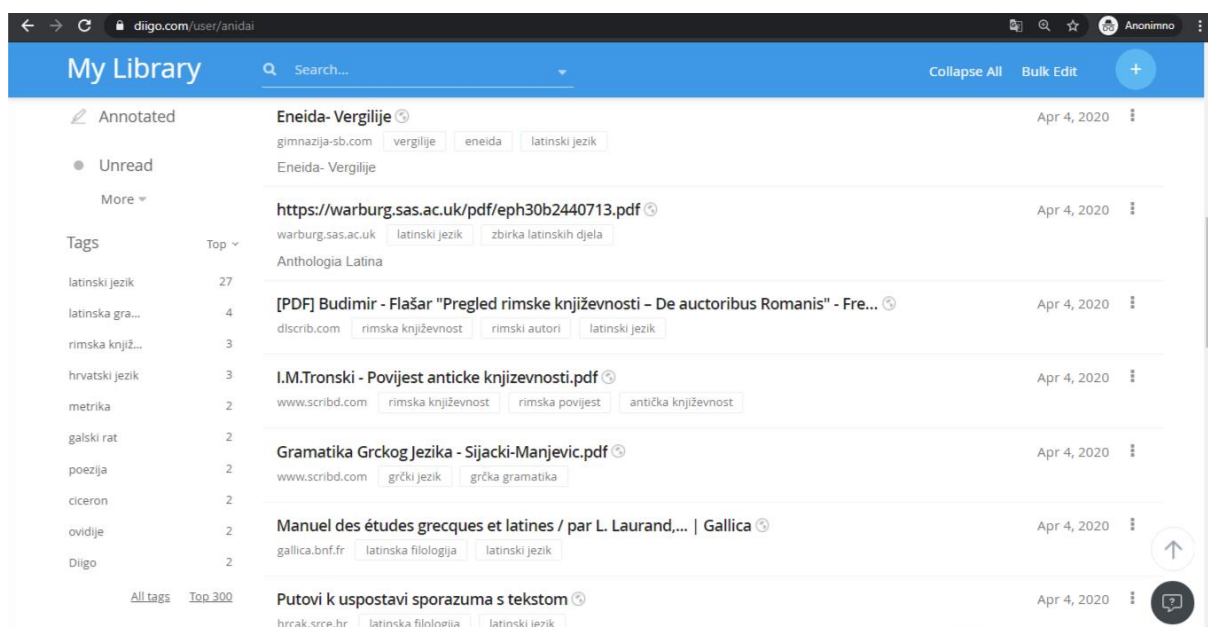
diigo.com/user/anidai

Anonimno

My Library

Search...

Collapse All Bulk Edit

Annotated

Unread

More

Tags Top

| | |
|---|---|
| latinski jezik | 27 |
| latinska gra... | 4 |
| rimska količ... | 3 |
| hrvatski jezik | 3 |
| metrika | 2 |
| galski rat | 2 |
| poezija | 2 |
| ciceron | 2 |
| ovidije | 2 |
| Diigo | 2 |

All tags Top 300

Eneida- Vergilije
gimnazija-sb.com vergilije eneida latinski jezik
Eneida- Vergilije
Apr 4, 2020

https://warburg.sas.ac.uk/pdf/eph30b2440713.pdf
warburg.sas.ac.uk latinski jezik zbirka latinskih djela
Anthologia Latina
Apr 4, 2020

[PDF] Budimir - Flašar "Pregled rimske književnosti – De auctoribus Romanis" - Fre...
dlscrib.com rimska književnost rimski autori latinski jezik
Apr 4, 2020

I.M.Tronski - Povijest anticke knjizevnosti.pdf
www.scribd.com rimska književnost rimska povijest antička književnost
Apr 4, 2020

Gramatika Grckog Jezika - Sijacki-Manjevic.pdf
www.scribd.com grčki jezik grčka gramatika
Apr 4, 2020

Manuel des études grecques et latines / par L. Laurand,... | Gallica
gallica.bnf.fr latinska filologija latinski jezik
Apr 4, 2020

Putovi k uspostavi sporazuma s tekstom
hrcak.srce.hr latinska filologija latinski jezik
Apr 4, 2020